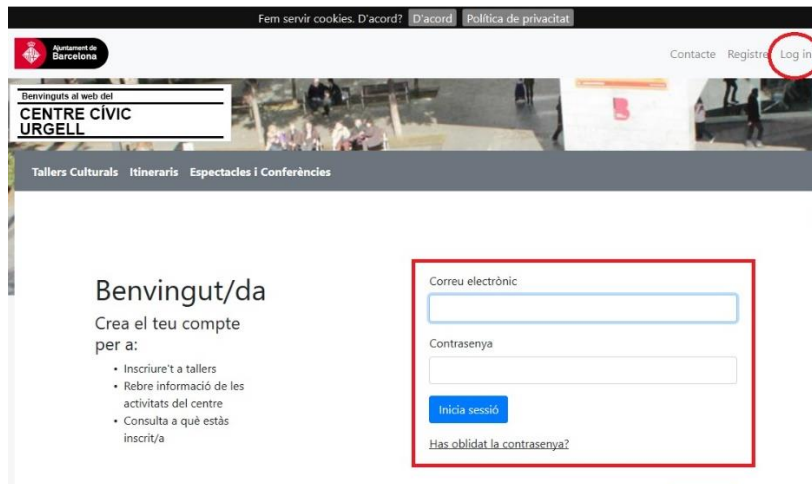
Fem servir cookies. D'acord? D'acord Política de privacitat

Ajuntament de Barcelona

Contacte Registre Log in

Benvinguts al web del
CENTRE CÍVIC URGELL

Tallers Culturals Itineraris Espectacles i Conferències

Benvingut/da

Crea el teu compte per a:

- Inscriure't a tallers
- Rebre informació de les activitats del centre
- Consulta a què estàs inscrit/a

Correu electrònic

Contrasenya

Inicia sessió

Has oblidat la contrasenya?